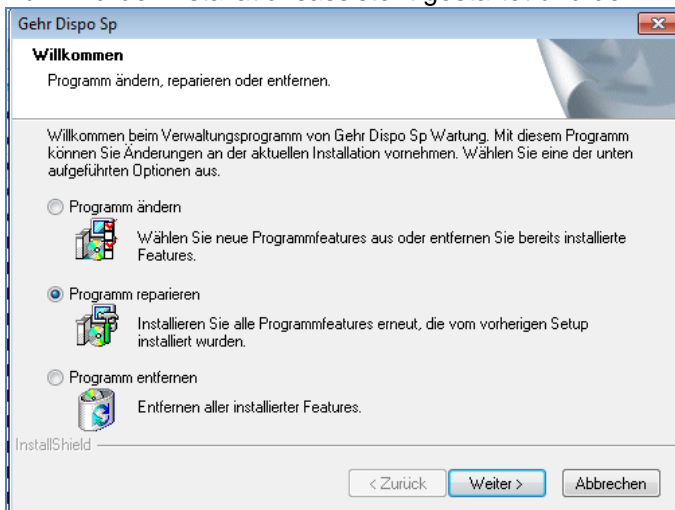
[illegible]

Gehr Dispo Sp

Willkommen

Programm ändern, reparieren oder entfernen.

Willkommen beim Verwaltungsprogramm von Gehr Dispo Sp Wartung. Mit diesem Programm können Sie Änderungen an der aktuellen Installation vornehmen. Wählen Sie eine der unten aufgeführten Optionen aus.

Programm ändern

Wählen Sie neue Programmfeatures aus oder entfernen Sie bereits installierte Features.

Programm reparieren

Installieren Sie alle Programmfeatures erneut, die vom vorherigen Setup installiert wurden.

Programm entfernen

Entfernen aller installierter Features.

InstallShield

< Zurück  Weiter >  Abbrechen